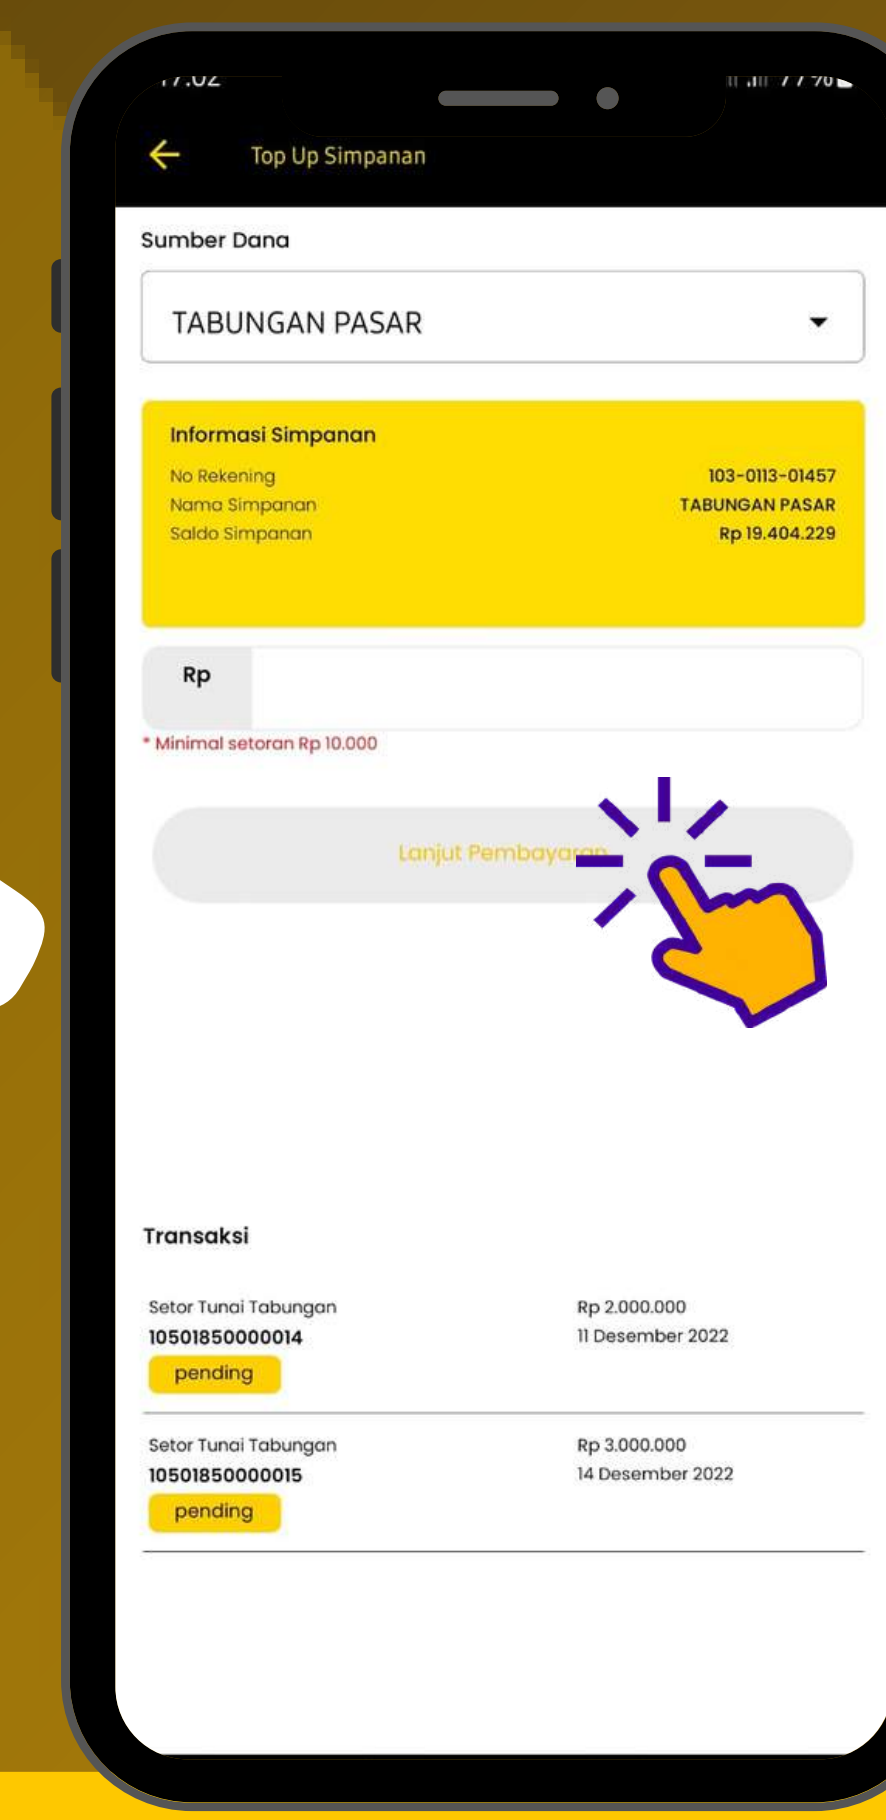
Top Up Simpanan

Sumber Dana

TABUNGAN PASAR

Informasi Simpanan

| No Rekening | 103-0113-01457 |
|---|---|
| Nama Simpanan | TABUNGAN PASAR |
| Saldo Simpanan | Rp 19.404.229 |

Rp

* Minimal setoran Rp 10.000

Lanjut Pembaya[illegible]

Transaksi

Setor Tunai Tabungan
10501850000014
pending
Rp 2.000.000
11 Desember 2022

Setor Tunai Tabungan
10501850000015
pending
Rp 3.000.000
14 Desember 2022